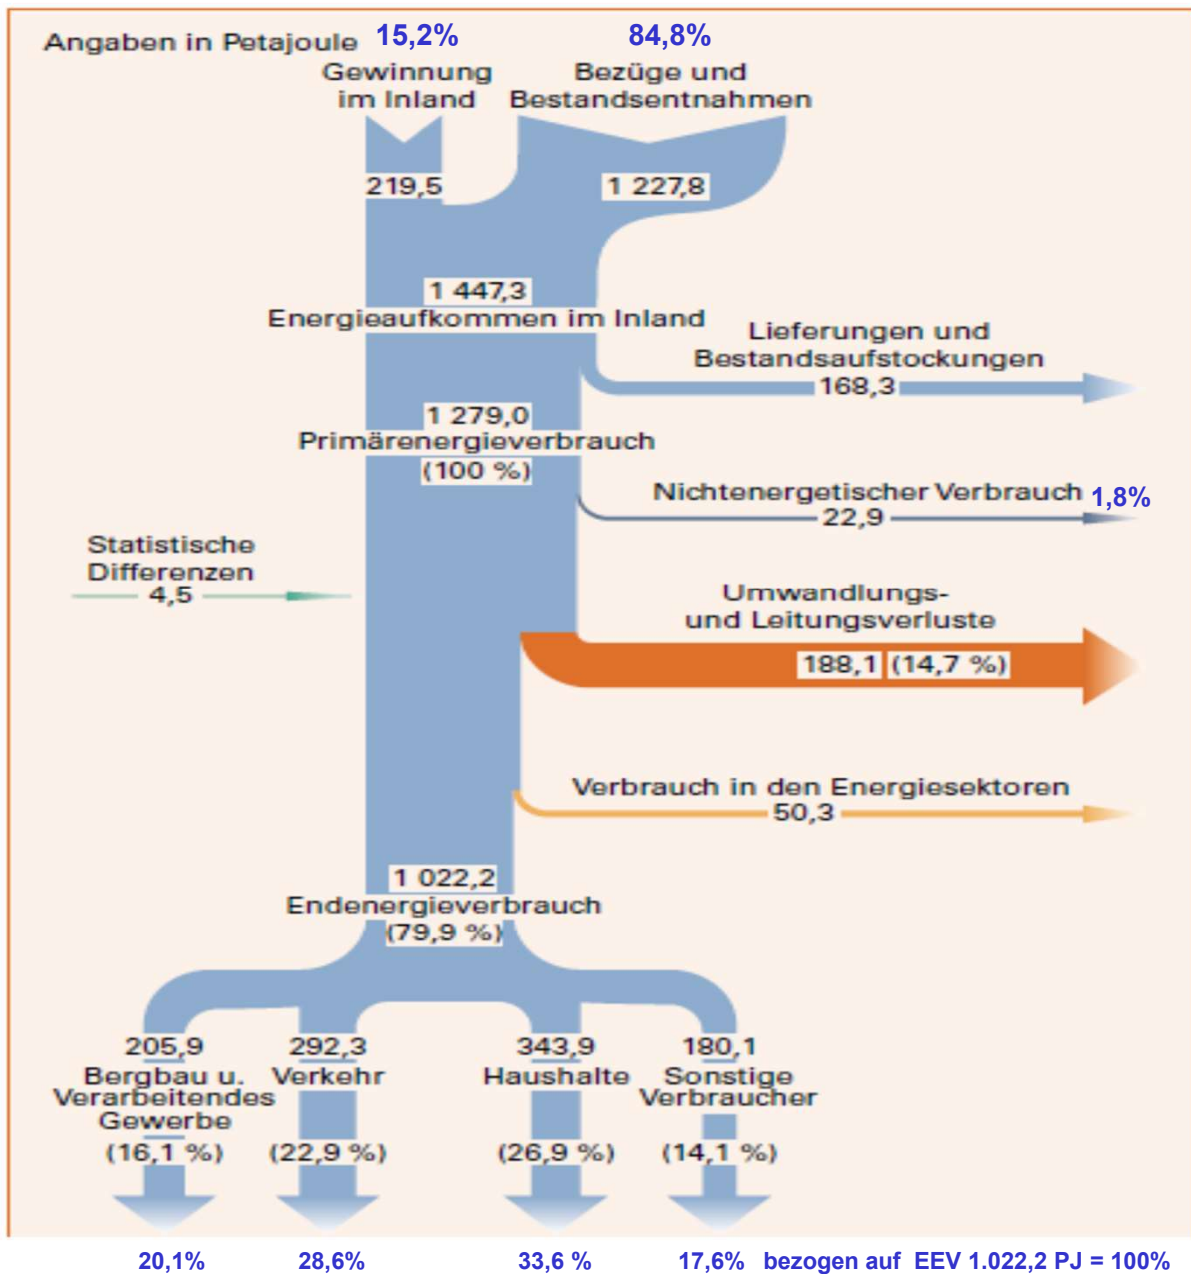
Angaben in Petajoule 15,2% 84,8%

Gewinnung im Inland

Bezüge und Bestandsentnahmen

219,5

1 227,8

1 447,3
Energieaufkommen im Inland

Lieferungen und Bestandsaufstockungen
168,3

1 279,0
Primärenergieverbrauch
(100 %)

Nichtenergetischer Verbrauch 1,8%
22,9

Statistische Differenzen
4,5

Umwandlungs- und Leitungsverluste
188,1 (14,7 %)

Verbrauch in den Energiesektoren
50,3

1 022,2
Endenergieverbrauch
(79,9 %)

205,9
Bergbau u. Verarbeitendes Gewerbe
(16,1 %)

292,3
Verkehr
(22,9 %)

343,9
Haushalte
(26,9 %)

180,1
Sonstige Verbraucher
(14,1 %)

20,1% 28,6% 33,6 % 17,6% bezogen auf EEV 1.022,2 PJ = 100%